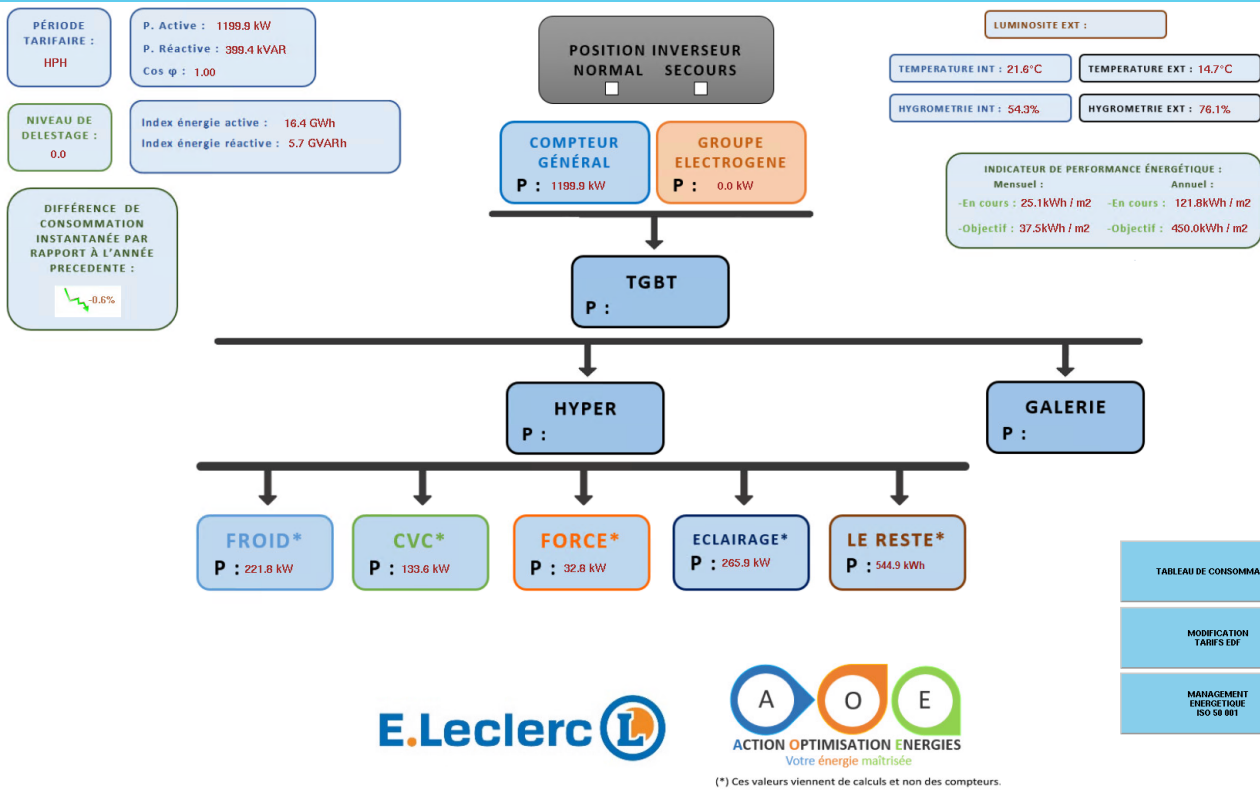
PÉRIODE TARIFAIRE :
HPH

P. Active : 1199.9 kW
P. Réactive : 399.4 kVAR
Cos φ : 1.00

POSITION INVERSEUR
NORMAL SECOURS

LUMINOSITE EXT :

TEMPERATURE INT : 21.6°C
TEMPERATURE EXT : 14.7°C
HYGROMETRIE INT : 54.3%
HYGROMETRIE EXT : 76.1%

NIVEAU DE DELESTAGE :
0.0

Index énergie active : 16.4 GWh
Index énergie réactive : 5.7 GVARh

COMPTEUR GÉNÉRAL
P : 1199.9 kW

GROUPE ELECTROGENE
P : 0.0 kW

INDICATEUR DE PERFORMANCE ÉNERGÉTIQUE :
Mensuel :
Annuel :
-En cours : 25.1kWh / m2
-En cours : 121.8kWh / m2
-Objectif : 37.5kWh / m2
-Objectif : 450.0kWh / m2

DIFFÉRENCE DE CONSOMMATION INSTANTANÉE PAR RAPPORT À L'ANNÉE PRECEDENTE :
-0.6%

TGBT
P :

HYPER
P :

GALERIE
P :

FROID*
P : 221.8 kW

CVC*
P : 133.6 kW

FORCE*
P : 32.8 kW

ECLAIRAGE*
P : 265.9 kW

LE RESTE*
P : 544.9 kWh

TABLEAU DE CONSOMMA

MODIFICATION TARIFS EDF

MANAGEMENT ENERGETIQUE ISO 50 001

E.Leclerc L

A O E
ACTION OPTIMISATION ENERGIES
Votre énergie maîtrisée

(*) Ces valeurs viennent de calculs et non des compteurs.